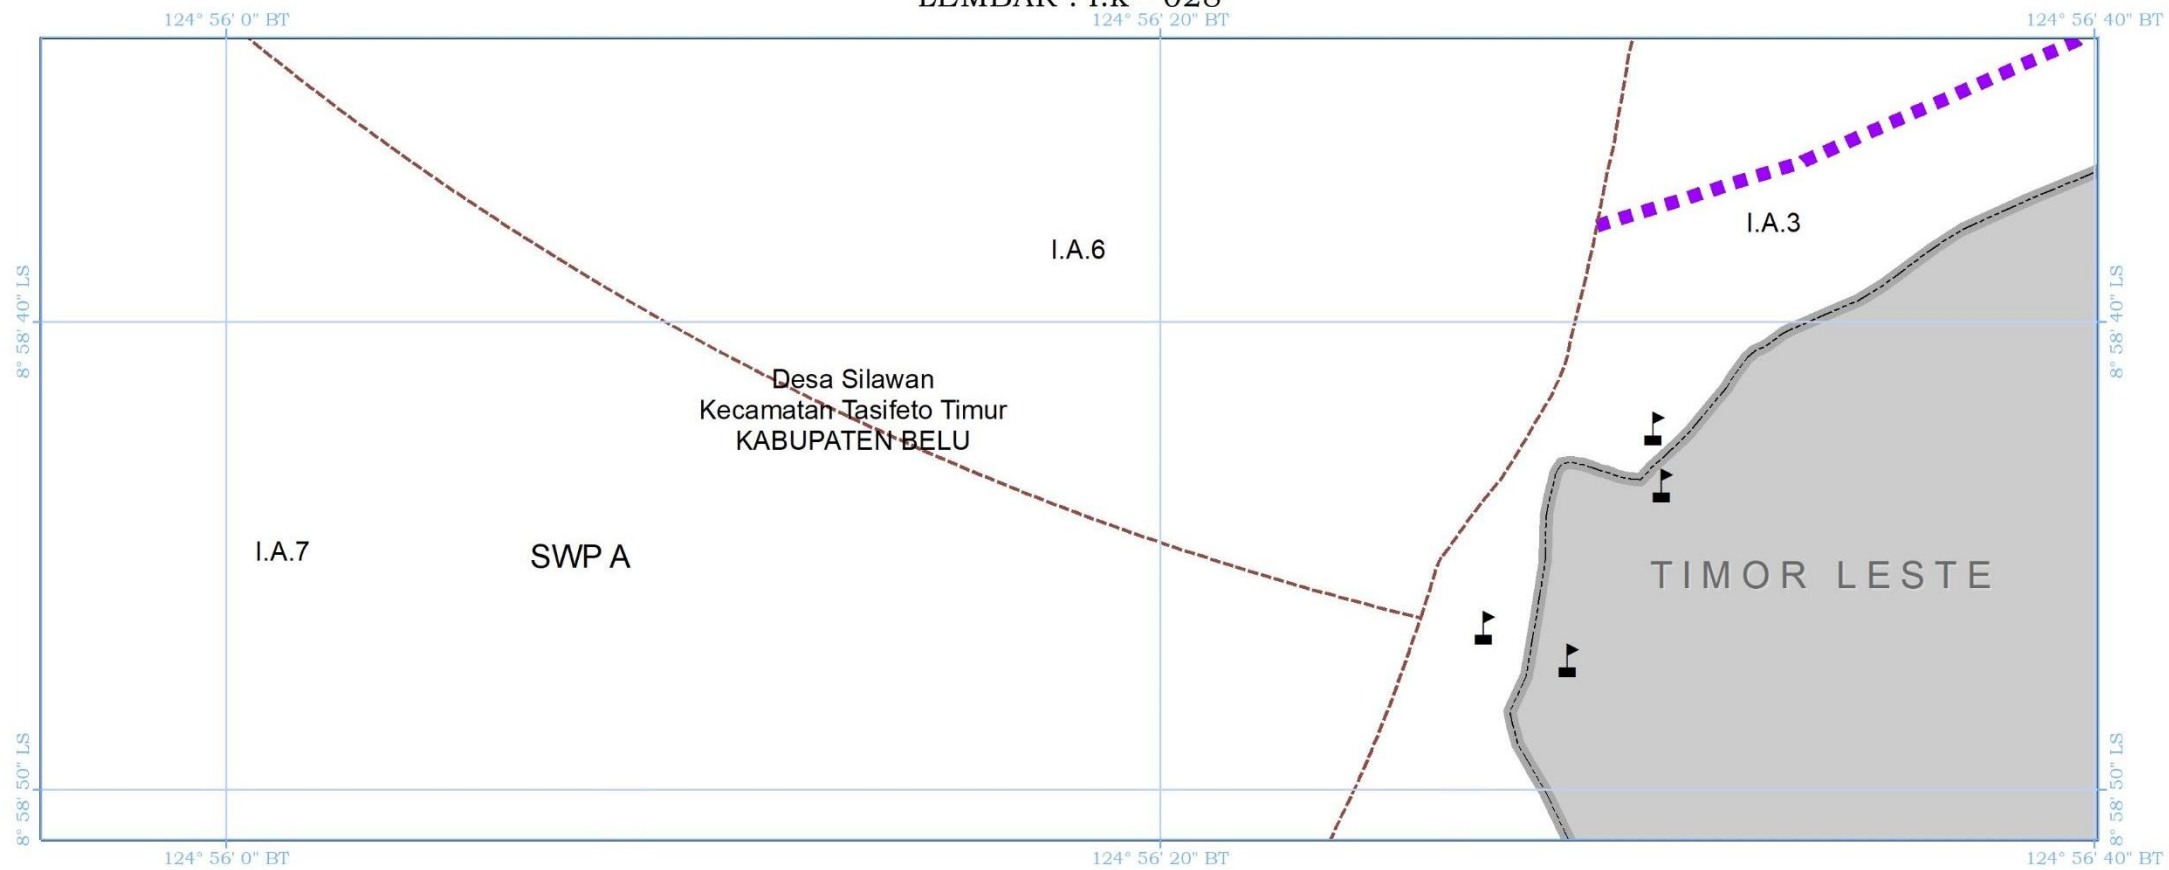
LEMBAR : I.k - 028
124° 56' 0" BT
124° 56' 20" BT
124° 56' 40" BT

8° 58' 40" LS
8° 58' 40" LS

I.A.6

I.A.3

Desa Silawan
Kecamatan Tasifeto Timur
KABUPATEN BELU

I.A.7

SWP A

TIMOR LESTE

8° 58' 50" LS
8° 58' 50" LS

124° 56' 0" BT
124° 56' 20" BT
124° 56' 40" BT